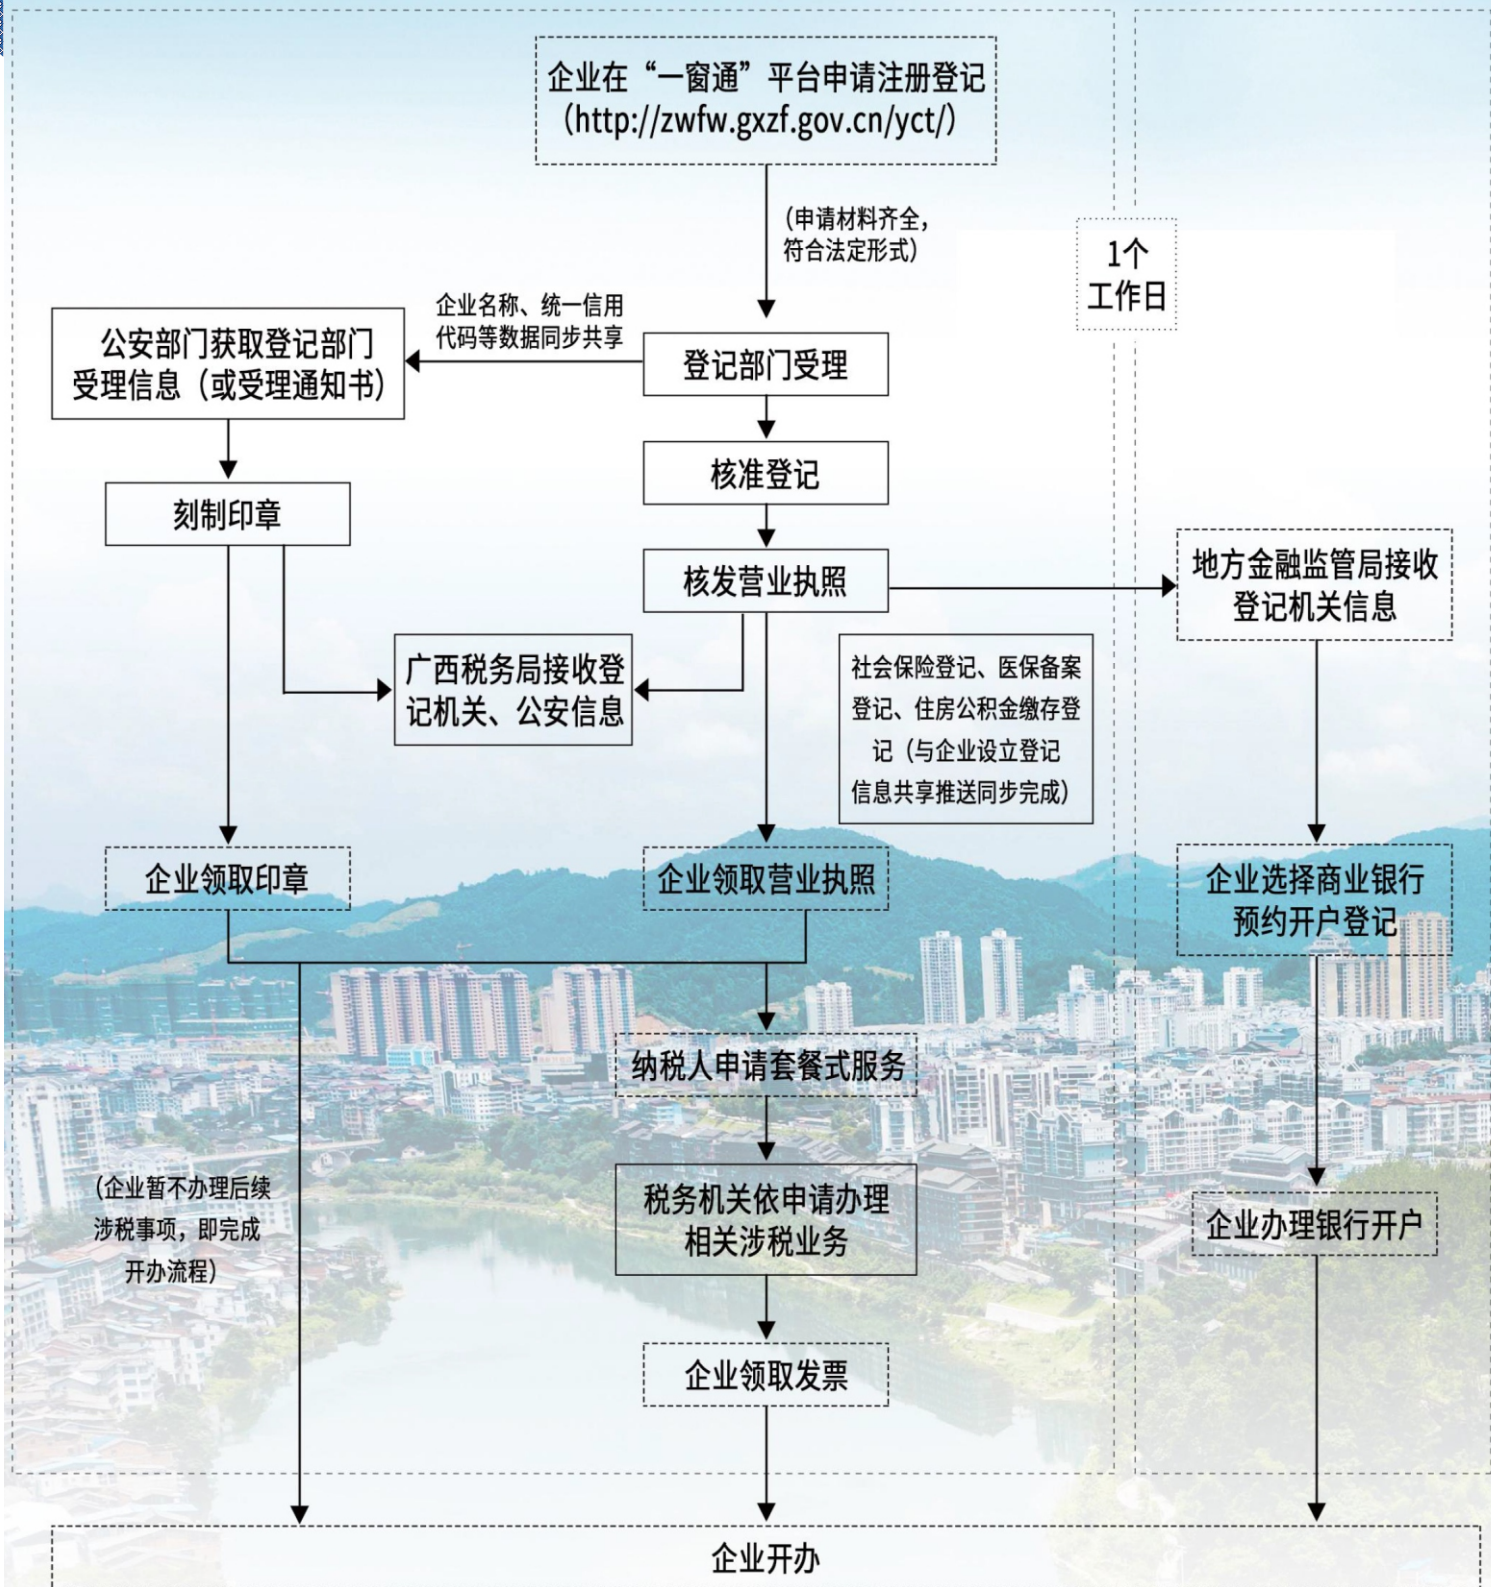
企业在“一窗通”平台申请注册登记（http://zwfw.gxzf.gov.cn/yct/）

（申请材料齐全，符合法定形式）

1个工作日

企业名称、统一信用代码等数据同步共享

公安部门获取登记部门受理信息（或受理通知书）

登记部门受理

核准登记

刻制印章

核发营业执照

地方金融监管局接收登记机关信息

广西税务局接收登记机关、公安信息

社会保险登记、医保备案登记、住房公积金缴存登记（与企业设立登记信息共享推送同步完成）

企业领取印章

企业领取营业执照

企业选择商业银行预约开户登记

纳税人申请套餐式服务

（企业暂不办理后续涉税事项，即完成开办流程）

税务机关依申请办理相关涉税业务

企业办理银行开户

企业领取发票

企业开办